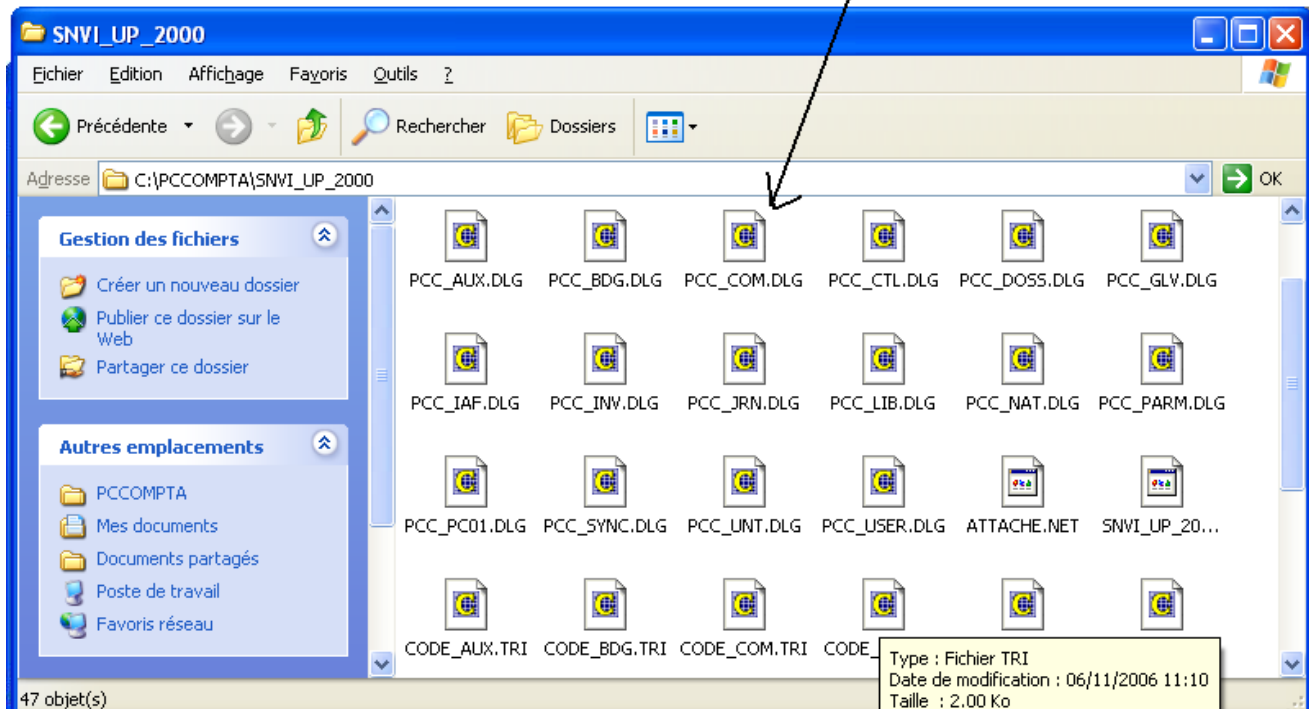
SNVI_UP_2000

Fichier Edition Affichage Favoris Outils ?

Précédente Rechercher Dossiers

Adresse C:\PCCOMPTA\SNVI_UP_2000 OK

Gestion des fichiers

Créer un nouveau dossier
Publier ce dossier sur le Web
Partager ce dossier

Autres emplacements

PCCOMPTA
Mes documents
Documents partagés
Poste de travail
Favoris réseau

PCC_AUX.DLG PCC_BDG.DLG PCC_COM.DLG PCC_CTL.DLG PCC_DOSS.DLG PCC_GLV.DLG

PCC_IAF.DLG PCC_INV.DLG PCC_JRN.DLG PCC_LIB.DLG PCC_NAT.DLG PCC_PARM.DLG

PCC_PC01.DLG PCC_SYNC.DLG PCC_UNT.DLG PCC_USER.DLG ATTACHE.NET SNVI_UP_20...

CODE_AUX.TRI CODE_BDG.TRI CODE_COM.TRI CODE_

Type : Fichier TRI
Date de modification : 06/11/2006 11:10
Taille : 2.00 Ko

47 objet(s)